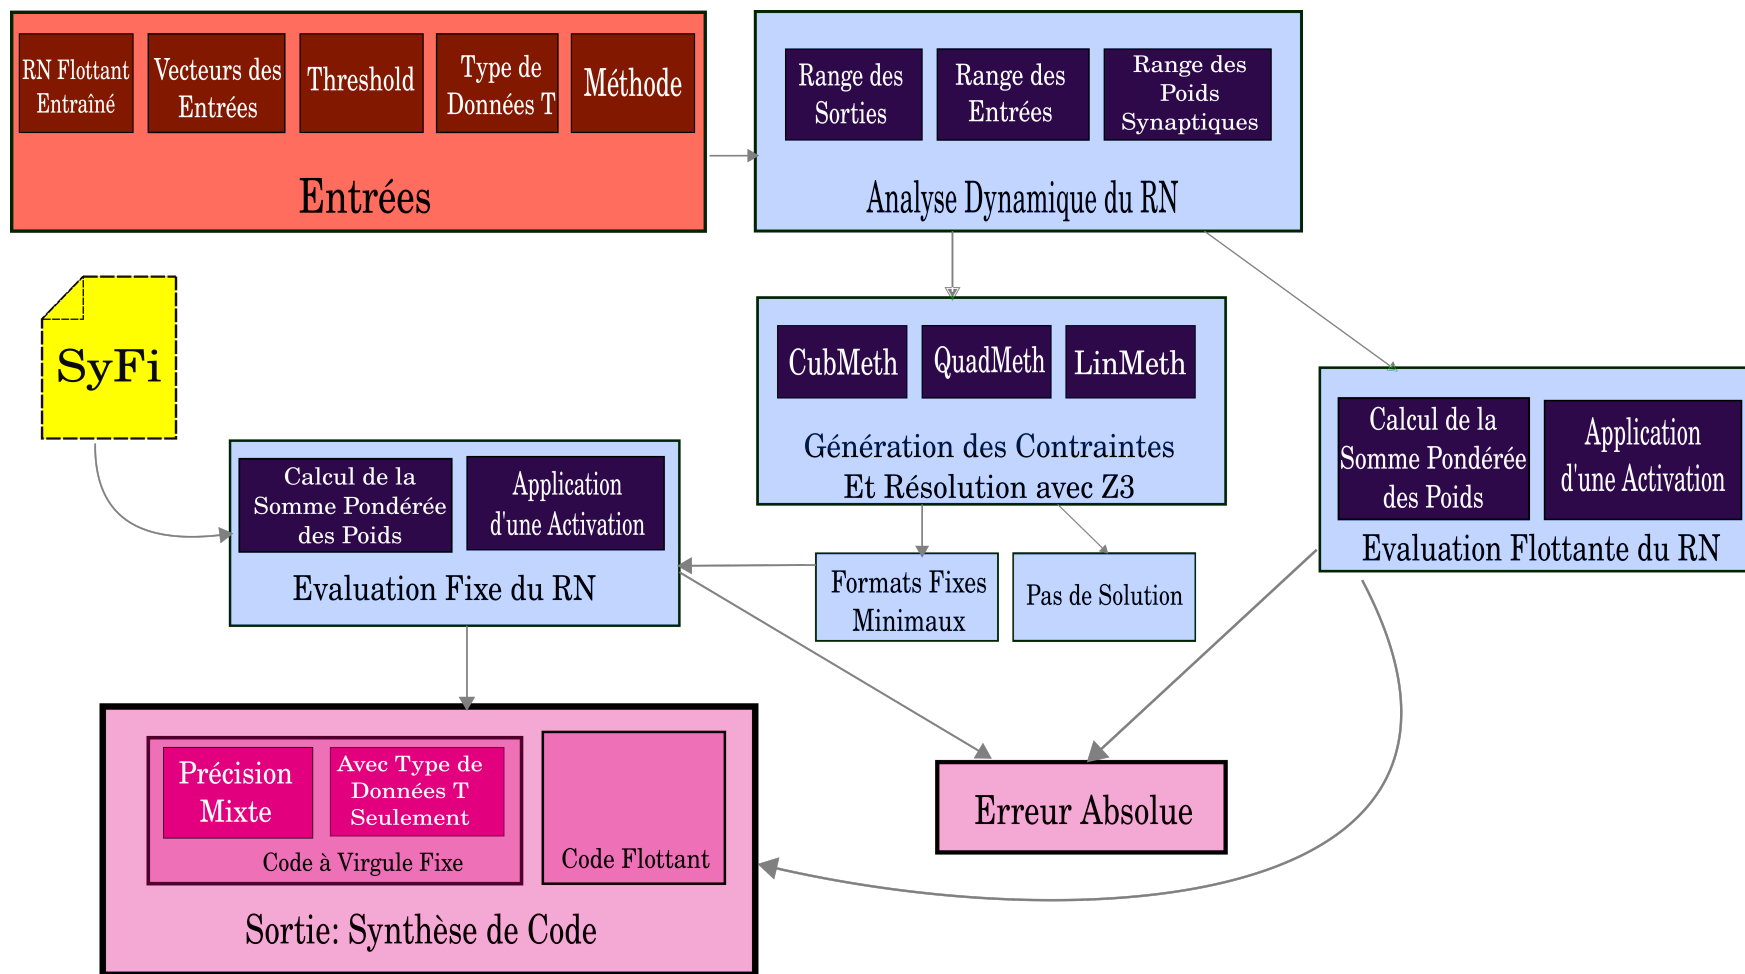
RN Flottant Entraîné

Vecteurs des Entrées

Threshold

Type de Données T

Méthode

Entrées

Range des Sorties

Range des Entrées

Range des Poids Synaptiques

Analyse Dynamique du RN

SyFi

CubMeth

QuadMeth

LinMeth

Génération des Contraintes Et Résolution avec Z3

Calcul de la Somme Pondérée des Poids

Application d'une Activation

Evaluation Flottante du RN

Calcul de la Somme Pondérée des Poids

Application d'une Activation

Evaluation Fixe du RN

Formats Fixes Minimaux

Pas de Solution

Précision Mixte

Avec Type de Données T Seulement

Code à Virgule Fixe

Code Flottant

Sortie: Synthèse de Code

Erreur Absolue